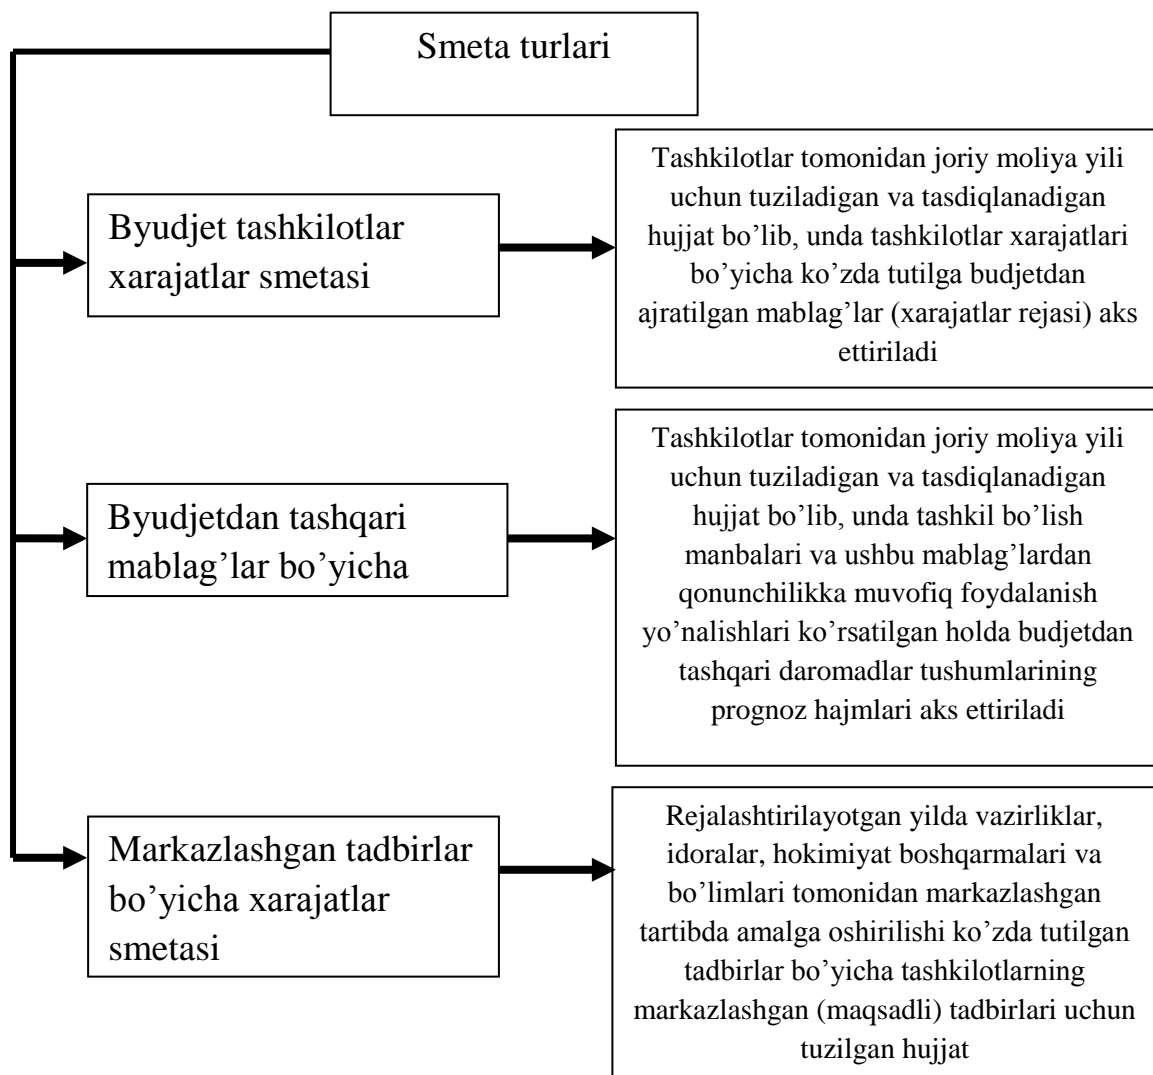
Smeta turlari

Byudjet tashkilotlar xarajatlar smetasi

Tashkilotlar tomonidan joriy moliya yili uchun tuziladigan va tasdiqlanadigan hujjat bo'lib, unda tashkilotlar xarajatlari bo'yicha ko'zda tutilga budjetdan ajratilgan mablag'lar (xarajatlar rejasi) aks ettiriladi

Byudjetdan tashqari mablag'lar bo'yicha

Tashkilotlar tomonidan joriy moliya yili uchun tuziladigan va tasdiqlanadigan hujjat bo'lib, unda tashkil bo'lish manbalari va ushbu mablag'lardan qonunchilikka muvofiq foydalanish yo'nalishlari ko'rsatilgan holda budjetdan tashqari daromadlar tushumlarining prognoz hajmlari aks ettiriladi

Markazlashgan tadbirlar bo'yicha xarajatlar smetasi

Rejalashtirilayotgan yilda vazirliklar, idoralar, hokimiyat boshqarmalari va bo'limlari tomonidan markazlashgan tartibda amalga oshirilishi ko'zda tutilgan tadbirlar bo'yicha tashkilotlarning markazlashgan (maqsadli) tadbirlari uchun tuzilgan hujjat